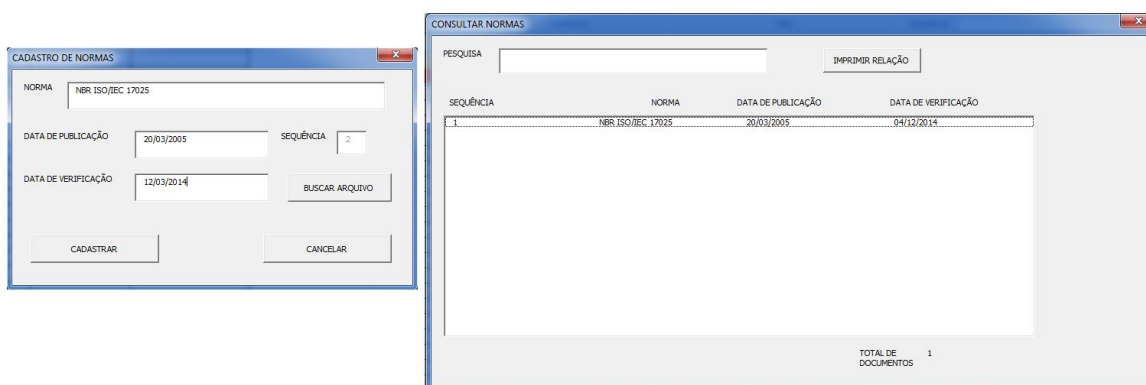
CADASTRO DE NORMAS

NORMA NBR ISO/IEC 17025

DATA DE PUBLICAÇÃO 20/03/2005

SEQUÊNCIA 2

DATA DE VERIFICAÇÃO 12/03/2014

BUSCAR ARQUIVO

CADASTRAR

CANCELAR

CONSULTAR NORMAS

PESQUISA

IMPRIMIR RELAÇÃO

| SEQUÊNCIA | NORMA | DATA DE PUBLICAÇÃO | DATA DE VERIFICAÇÃO |
|---|---|---|---|
| 1 | NBR ISO/IEC 17025 | 20/03/2005 | 04/12/2014 |

TOTAL DE DOCUMENTOS 1